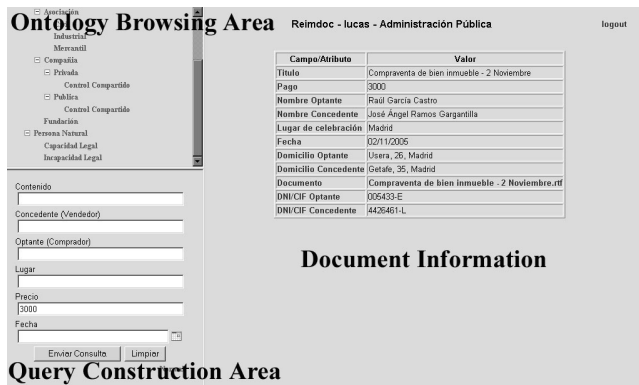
Ontology Browsing Area

Asociación
Industrial
Mercantil
Compañía
Privada
Control Compartido
Pública
Control Compartido
Fundación
Persona Natural
Capacidad Legal
Incapacidad Legal

Reimdoc - lucas - Administración Pública

logout

| Campo/Atributo | Valor |
|---|---|
| Título | Compraventa de bien inmueble - 2 Noviembre |
| Pago | 3000 |
| Nombre Optante | Raúl García Castro |
| Nombre Concedente | José Ángel Ramos Gargantilla |
| Lugar de celebración | Madrid |
| Fecha | 02/11/2005 |
| Domicilio Optante | Usera, 26, Madrid |
| Domicilio Concedente | Getafe, 35, Madrid |
| Documento | Compraventa de bien inmueble - 2 Noviembre.rtf |
| DNI/CIF Optante | 005433-E |
| DNI/CIF Concedente | 4426461-L |

Document Information

Contenido

Concedente (Vendedor)

Optante (Comprador)

Lugar

Precio
3000

Fecha

Enviar Consulta
Limpiar

Query Construction Area